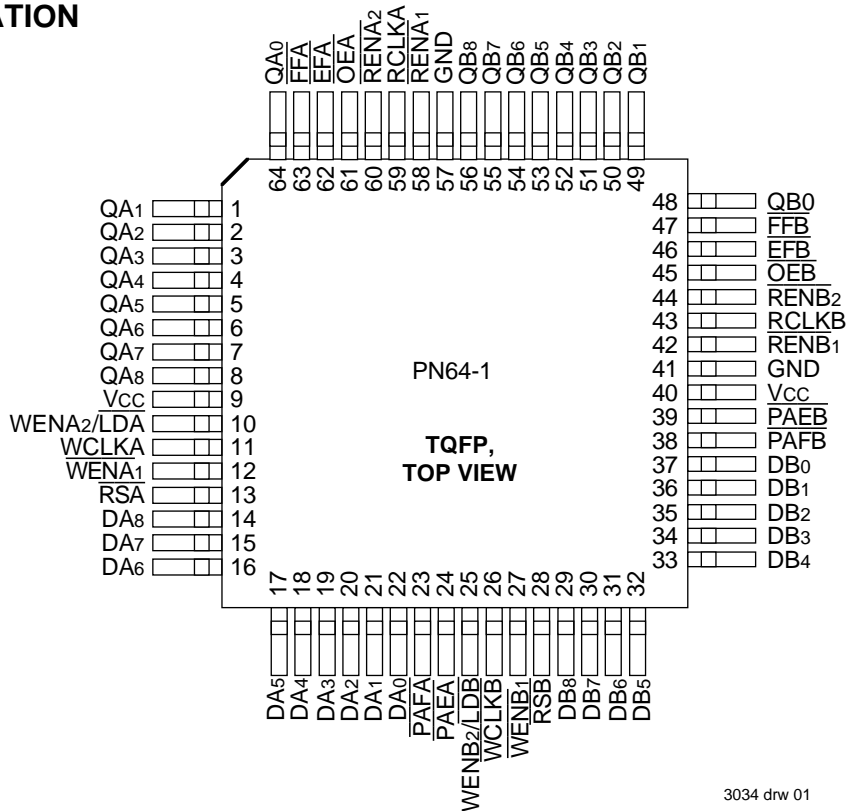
ATION

QA0
$\overline{FFA}$
$\overline{EFA}$
$\overline{OEA}$
RENA2
RCLKA
RENA1
GND
QB8
QB7
QB6
QB5
QB4
QB3
QB2
QB1

64 63 62 61 60 59 58 57 56 55 54 53 52 51 50 49

QA1 1
QA2 2
QA3 3
QA4 4
QA5 5
QA6 6
QA7 7
QA8 8
Vcc 9
WENA2/$\overline{LDA}$ 10
WCLKA 11
$\overline{WENA1}$ 12
$\overline{RSA}$ 13
DA8 14
DA7 15
DA6 16

PN64-1

TQFP,
TOP VIEW

48 QB0
47 $\overline{FFB}$
46 $\overline{EFB}$
45 $\overline{OEB}$
44 RENB2
43 RCLKB
42 RENB1
41 GND
40 Vcc
39 $\overline{PAEB}$
38 PAFB
37 DB0
36 DB1
35 DB2
34 DB3
33 DB4

17 18 19 20 21 22 23 24 25 26 27 28 29 30 31 32

DA5
DA4
DA3
DA2
DA1
DA0
$\overline{PAFA}$
PAEA
WENB2/$\overline{LDB}$
WCLKB
$\overline{WENB1}$
$\overline{RSB}$
DB8
DB7
DB6
DB5

3034 drw 01